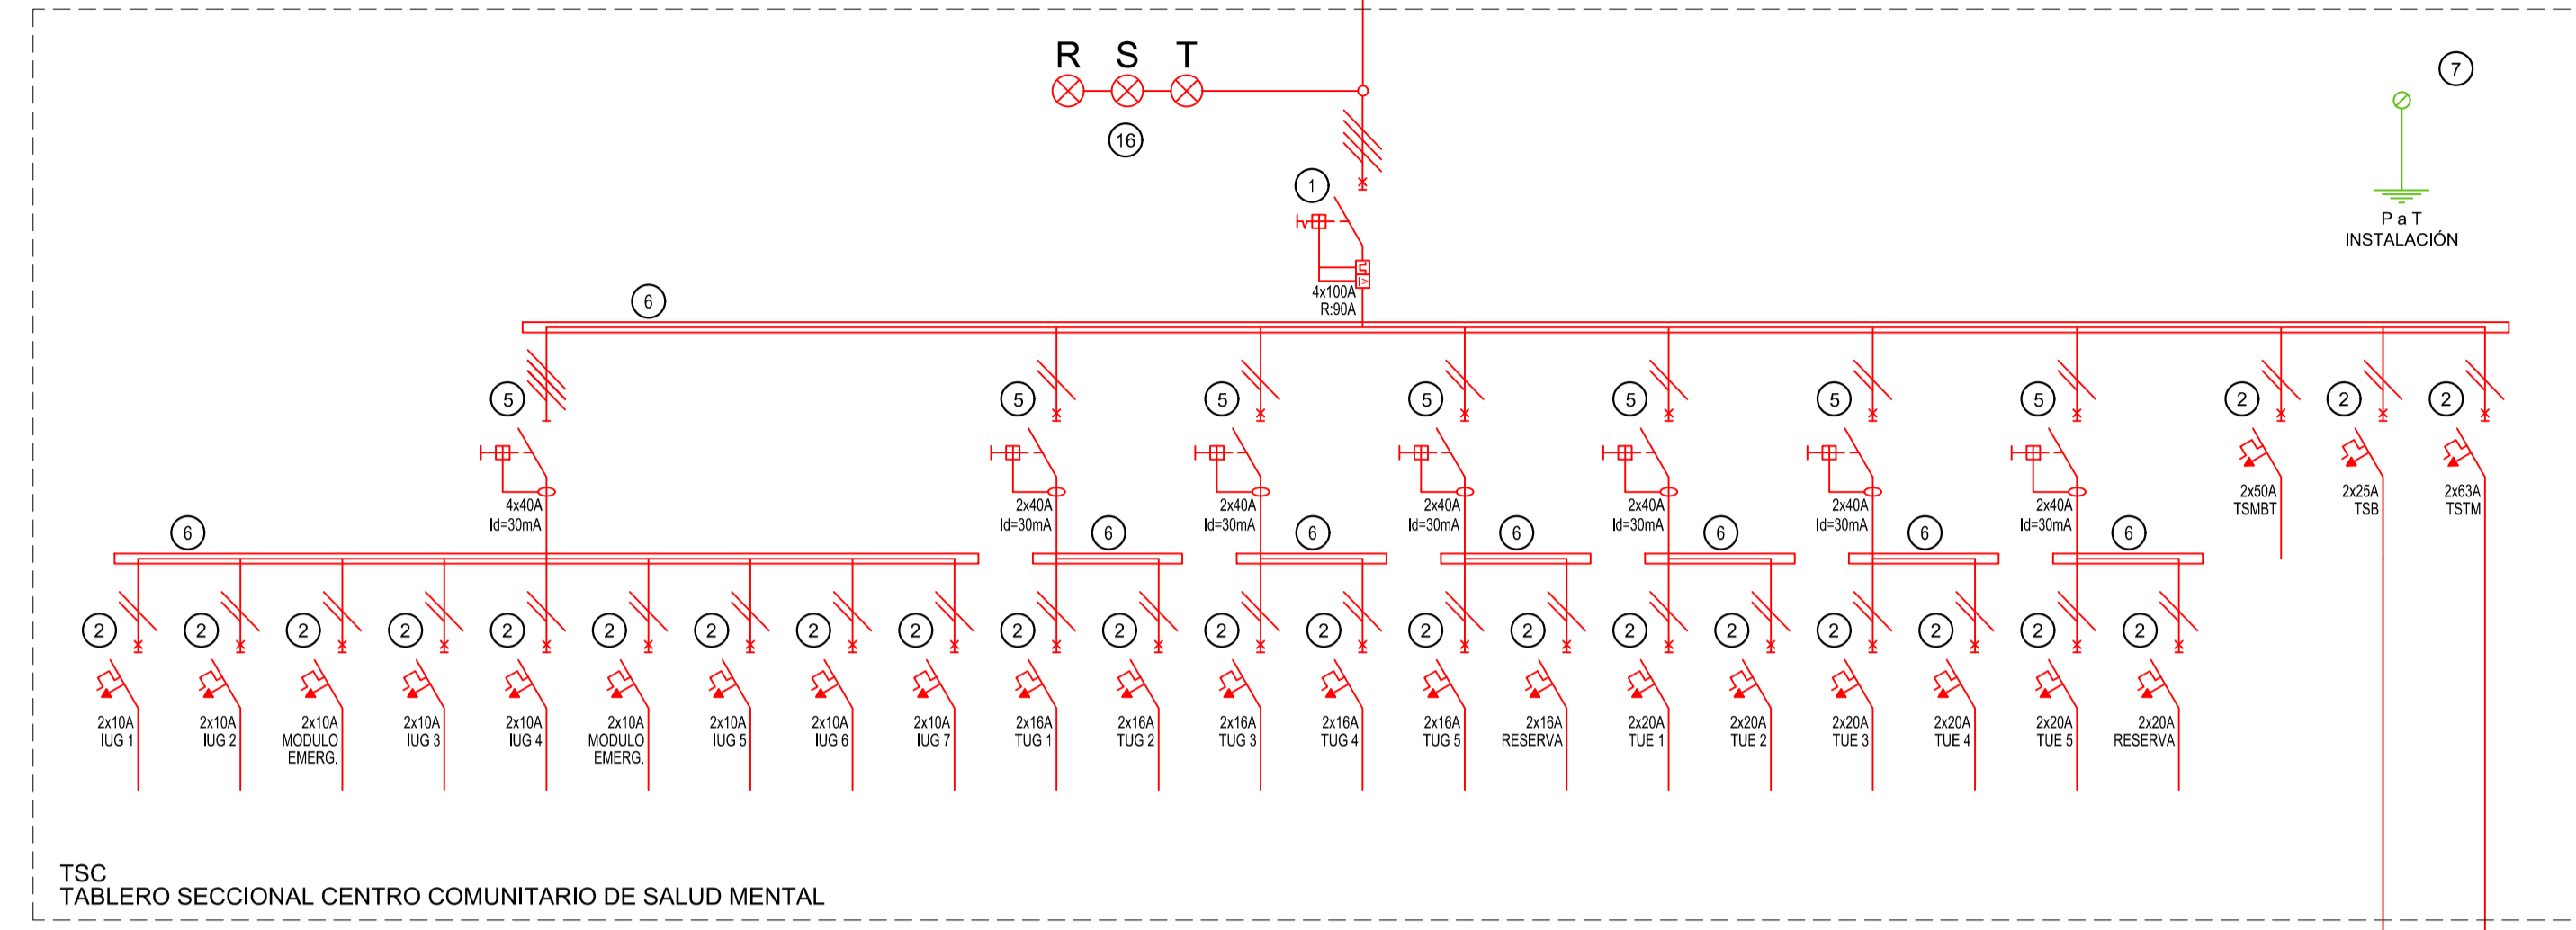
R S T

16

1

4x100A
R:90A

7

P a T
INSTALACIÓN

6

5 5 5 5 5 5 5

2 2 2

4x40A
Id=30mA

2x40A
Id=30mA

2x40A
Id=30mA

2x40A
Id=30mA

2x40A
Id=30mA

2x40A
Id=30mA

2x40A
Id=30mA

2x50A
TSMBT

2x25A
TSB

2x63A
TSTM

6 6 6 6 6 6 6

2 2 2 2 2 2 2 2 2 2 2 2 2 2 2 2 2 2 2 2 2 2

2x10A
IUG 1

2x10A
IUG 2

2x10A
MODULO
EMERG.

2x10A
IUG 3

2x10A
IUG 4

2x10A
MODULO
EMERG.

2x10A
IUG 5

2x10A
IUG 6

2x10A
IUG 7

2x16A
TUG 1

2x16A
TUG 2

2x16A
TUG 3

2x16A
TUG 4

2x16A
TUG 5

2x16A
RESERVA

2x20A
TUE 1

2x20A
TUE 2

2x20A
TUE 3

2x20A
TUE 4

2x20A
TUE 5

2x20A
RESERVA

TSC
TABLERO SECCIONAL CENTRO COMUNITARIO DE SALUD MENTAL